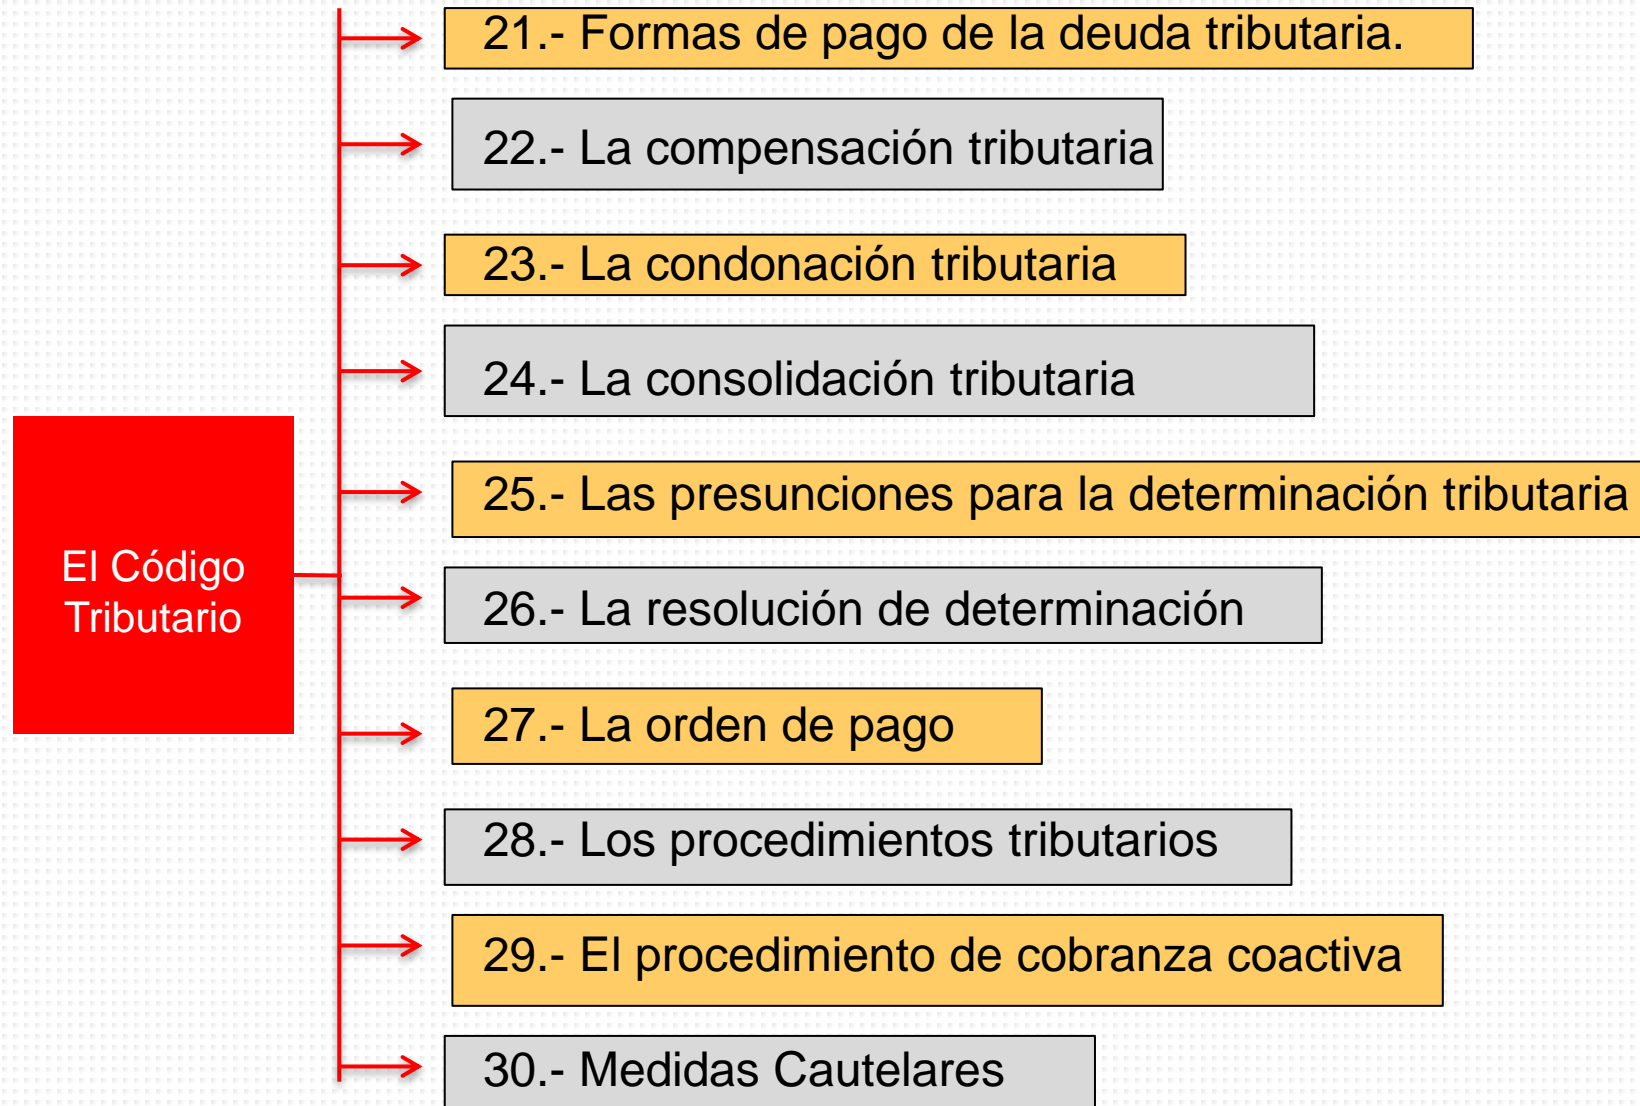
El Código Tributario

21.- Formas de pago de la deuda tributaria.

22.- La compensación tributaria

23.- La condonación tributaria

24.- La consolidación tributaria

25.- Las presunciones para la determinación tributaria

26.- La resolución de determinación

27.- La orden de pago

28.- Los procedimientos tributarios

29.- El procedimiento de cobranza coactiva

30.- Medidas Cautelares